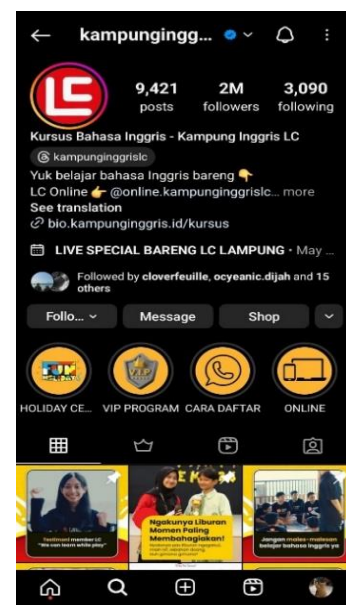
kampungingg...

LC

9,421 posts
2M followers
3,090 following

Kursus Bahasa Inggris - Kampung Inggris LC
kampunginggrislc
Yuk belajar bahasa Inggris bareng 👇
LC Online 👉 @online.kampunginggrislc... more
See translation
bio.kampunginggris.id/kursus

LIVE SPECIAL BARENG LC LAMPUNG · May ...

Followed by cloverfeuille, ocyeanic.dijah and 15 others

Follo...
Message
Shop

FUN HOLIDAY
HOLIDAY CE...
VIP
VIP PROGRAM
CARA DAFTAR
ONLINE

Testimoni member LC
"We can learn while play"

Ngakunya Liburan Momen Paling Membahagiakan!
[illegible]

Jangan malas-malasan belajar bahasa Inggris ya